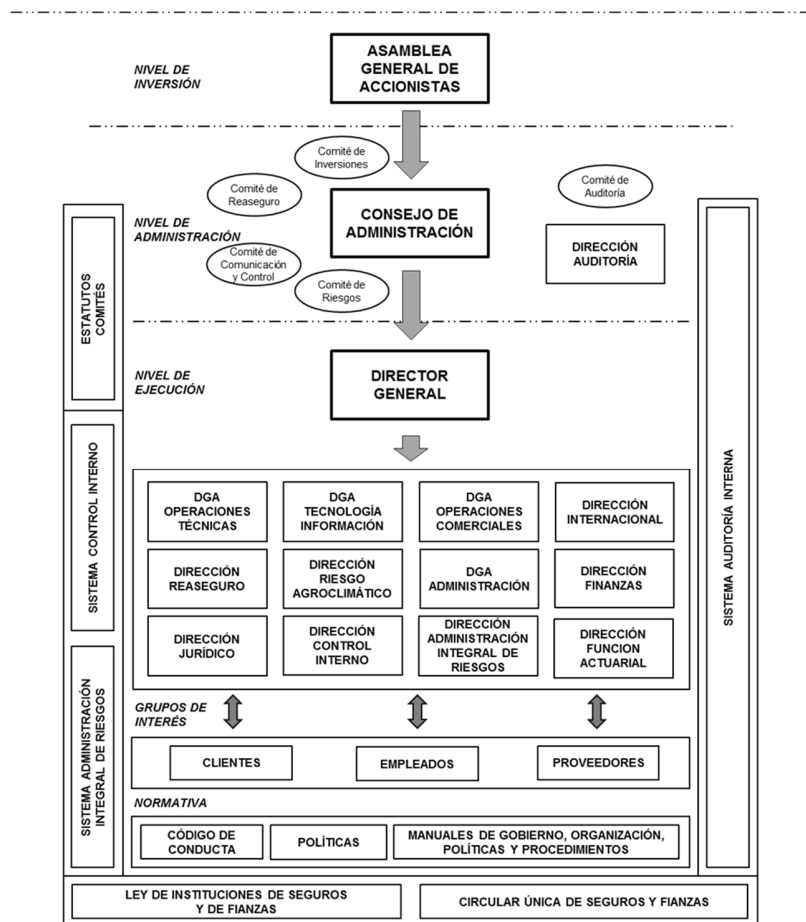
NIVEL DE INVERSIÓN

ASAMBLEA GENERAL DE ACCIONISTAS

Comité de Inversiones

Comité de Reaseguro

Comité de Auditoría

NIVEL DE ADMINISTRACIÓN

CONSEJO DE ADMINISTRACIÓN

DIRECCIÓN AUDITORÍA

Comité de Comunicación y Control

Comité de Riesgos

ESTATUTOS COMITES

NIVEL DE EJECUCIÓN

DIRECTOR GENERAL

SISTEMA CONTROL INTERNO

SISTEMA AUDITORÍA INTERNA

| DGA OPERACIONES TÉCNICAS | DGA TECNOLOGÍA INFORMACIÓN | DGA OPERACIONES COMERCIALES | DIRECCIÓN INTERNACIONAL |
|---|---|---|---|
| DIRECCIÓN REASEGURO | DIRECCIÓN RIESGO AGROCLIMÁTICO | DGA ADMINISTRACIÓN | DIRECCIÓN FINANZAS |
| DIRECCIÓN JURÍDICO | DIRECCIÓN CONTROL INTERNO | DIRECCIÓN ADMINISTRACIÓN INTEGRAL DE RIESGOS | DIRECCIÓN FUNCION ACTUARIAL |

SISTEMA ADMINISTRACIÓN INTEGRAL DE RIESGOS

GRUPOS DE INTERÉS

CLIENTES

EMPLEADOS

PROVEEDORES

NORMATIVA

CÓDIGO DE CONDUCTA

POLÍTICAS

MANUALES DE GOBIERNO, ORGANIZACIÓN, POLÍTICAS Y PROCEDIMIENTOS

LEY DE INSTITUCIONES DE SEGUROS Y DE FIANZAS

CIRCULAR ÚNICA DE SEGUROS Y FIANZAS